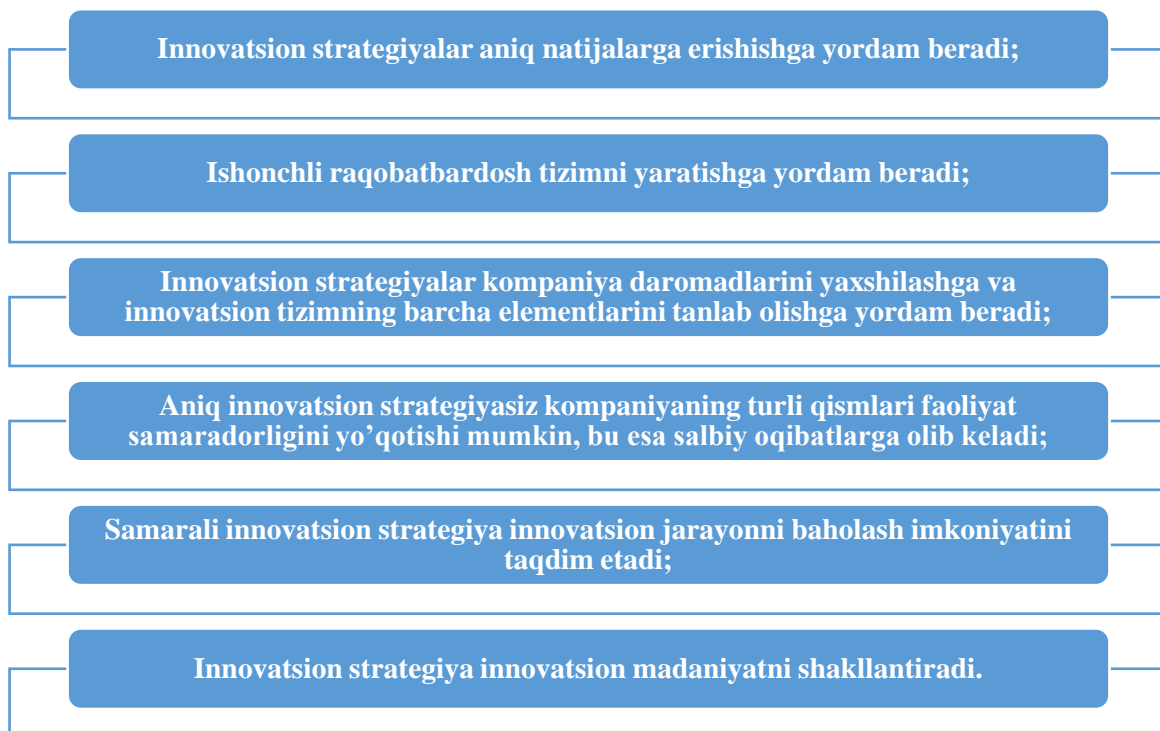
Innovatsion strategiyalar aniq natijalarga erishishga yordam beradi;

Ishonchli raqobatbardosh tizimni yaratishga yordam beradi;

Innovatsion strategiyalar kompaniya daromadlarini yaxshilashga va innovatsion tizimning barcha elementlarini tanlab olishga yordam beradi;

Aniq innovatsion strategiyasiz kompaniyaning turli qismlari faoliyat samaradorligini yo’qotishi mumkin, bu esa salbiy oqibatlarga olib keladi;

Samarali innovatsion strategiya innovatsion jarayonni baholash imkoniyatini taqdim etadi;

Innovatsion strategiya innovatsion madaniyatni shakllantiradi.